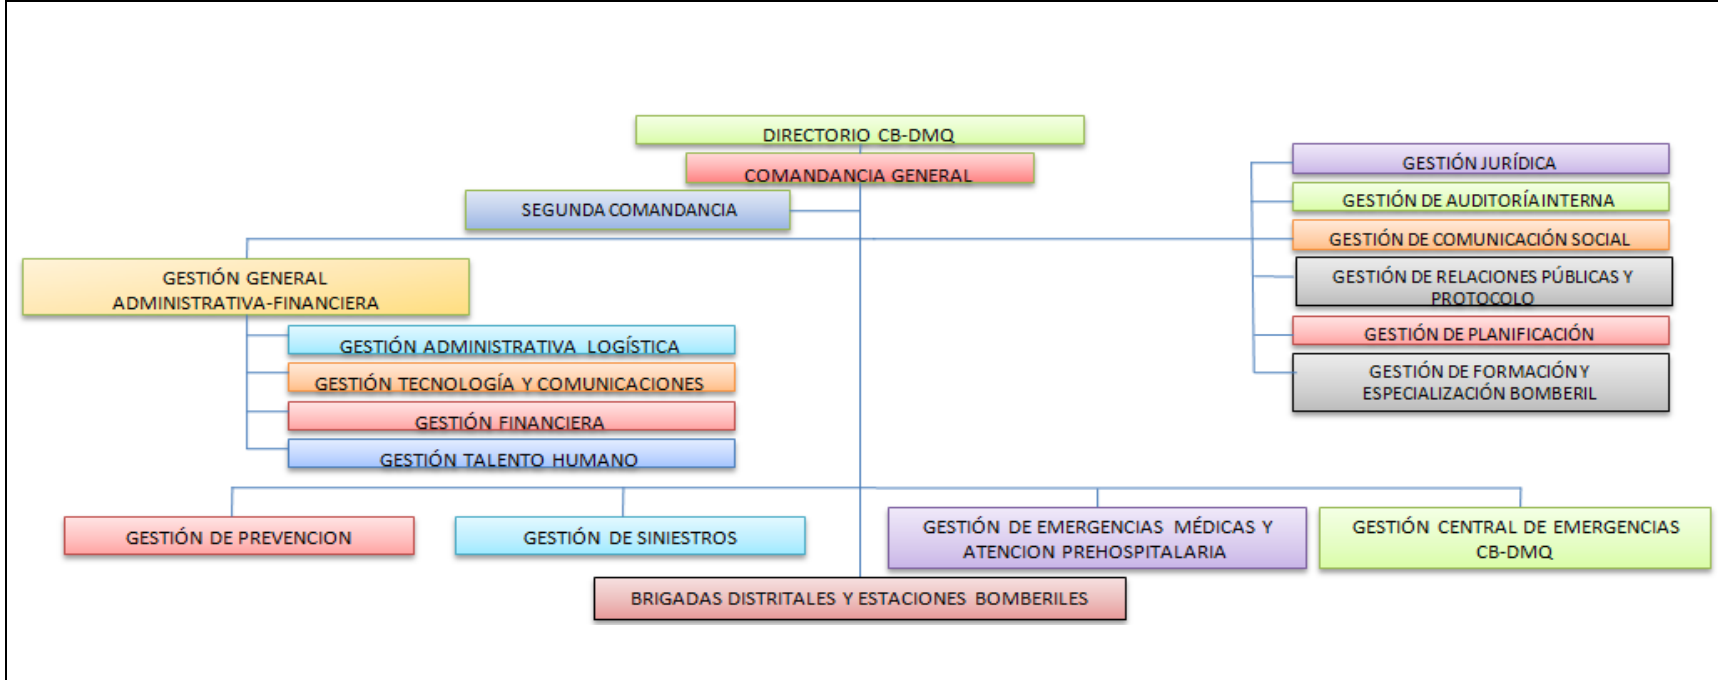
DIRECTORIO CB-DMQ

COMANDANCIA GENERAL

SEGUNDA COMANDANCIA

GESTIÓN JURÍDICA

GESTIÓN DE AUDITORÍA INTERNA

GESTIÓN DE COMUNICACIÓN SOCIAL

GESTIÓN DE RELACIONES PÚBLICAS Y PROTOCOLO

GESTIÓN DE PLANIFICACIÓN

GESTIÓN DE FORMACIÓN Y ESPECIALIZACIÓN BOMBERIL

GESTIÓN GENERAL ADMINISTRATIVA-FINANCIERA

GESTIÓN ADMINISTRATIVA LOGÍSTICA

GESTIÓN TECNOLOGÍA Y COMUNICACIONES

GESTIÓN FINANCIERA

GESTIÓN TALENTO HUMANO

GESTIÓN DE PREVENCION

GESTIÓN DE SINIESTROS

GESTIÓN DE EMERGENCIAS MÉDICAS Y ATENCION PREHOSPITALARIA

GESTIÓN CENTRAL DE EMERGENCIAS CB-DMQ

BRIGADAS DISTRITALES Y ESTACIONES BOMBERILES